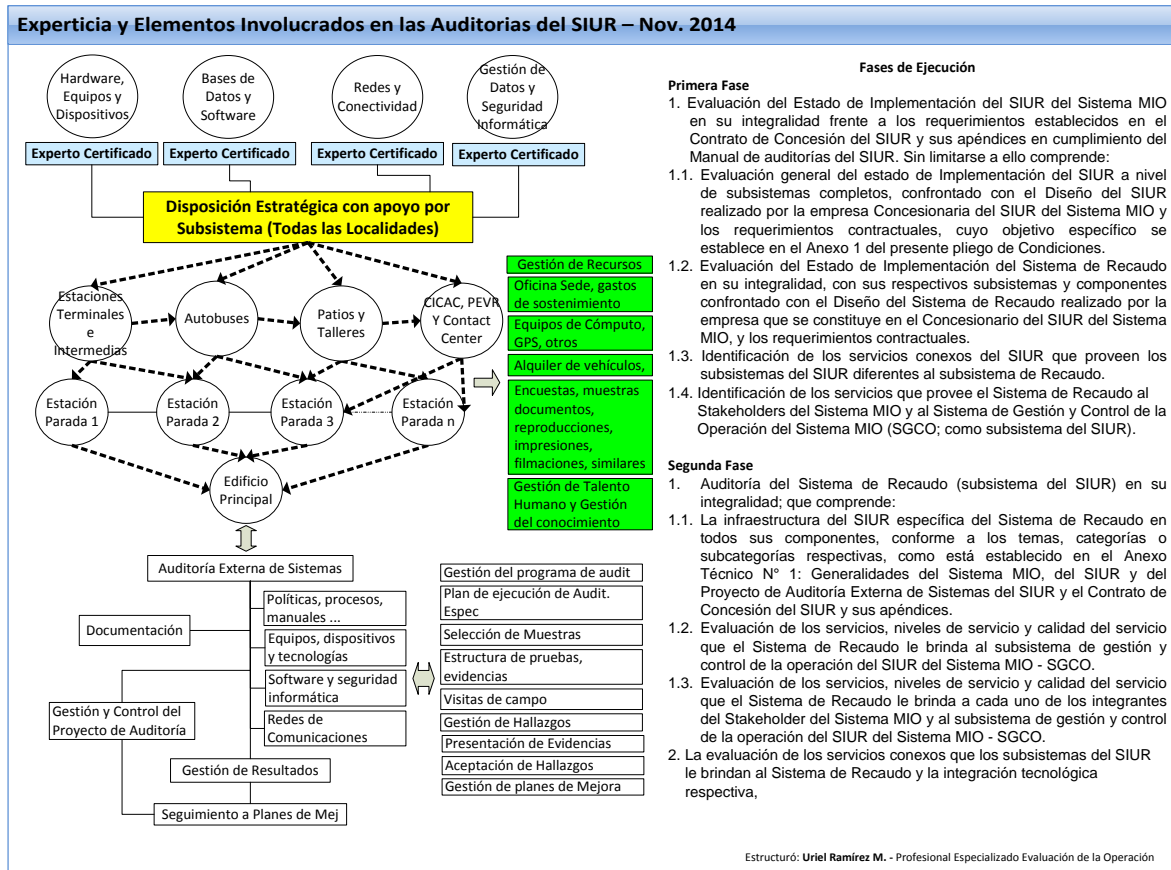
Experticia y Elementos Involucrados en las Auditorias del SIUR – Nov. 2014

Hardware, Equipos y Dispositivos

Bases de Datos y Software

Redes y Conectividad

Gestión de Datos y Seguridad Informática

Experto Certificado

Experto Certificado

Experto Certificado

Experto Certificado

Disposición Estratégica con apoyo por Subsistema (Todas las Localidades)

Estaciones Terminales e Intermedias

Autobuses

Patios y Talleres

CICAC, PEVR Y Contact Center

Estación Parada 1

Estación Parada 2

Estación Parada 3

Estación Parada n

Edificio Principal

Gestión de Recursos

Oficina Sede, gastos de sostenimiento

Equipos de Cómputo, GPS, otros

Alquiler de vehículos,

Encuestas, muestras documentos, reproducciones, impresiones, filmaciones, similares

Gestión de Talento Humano y Gestión del conocimiento

Auditoría Externa de Sistemas

Documentación

Políticas, procesos, manuales ...

Equipos, dispositivos y tecnologías

Software y seguridad informática

Redes de Comunicaciones

Gestión y Control del Proyecto de Auditoría

Gestión de Resultados

Seguimiento a Planes de Mej

Gestión del programa de audit

Plan de ejecución de Audit. Espec

Selección de Muestras

Estructura de pruebas, evidencias

Visitas de campo

Gestión de Hallazgos

Presentación de Evidencias

Aceptación de Hallazgos

Gestión de planes de Mejora

Fases de Ejecución

Primera Fase
1. Evaluación del Estado de Implementación del SIUR del Sistema MIO en su integralidad frente a los requerimientos establecidos en el Contrato de Concesión del SIUR y sus apéndices en cumplimiento del Manual de auditorías del SIUR. Sin limitarse a ello comprende:
1.1. Evaluación general del estado de Implementación del SIUR a nivel de subsistemas completos, confrontado con el Diseño del SIUR realizado por la empresa Concesionaria del SIUR del Sistema MIO y los requerimientos contractuales, cuyo objetivo específico se establece en el Anexo 1 del presente pliego de Condiciones.
1.2. Evaluación del Estado de Implementación del Sistema de Recaudo en su integralidad, con sus respectivos subsistemas y componentes confrontado con el Diseño del Sistema de Recaudo realizado por la empresa que se constituye en el Concesionario del SIUR del Sistema MIO, y los requerimientos contractuales.
1.3. Identificación de los servicios conexos del SIUR que proveen los subsistemas del SIUR diferentes al subsistema de Recaudo.
1.4. Identificación de los servicios que provee el Sistema de Recaudo al Stakeholders del Sistema MIO y al Sistema de Gestión y Control de la Operación del Sistema MIO (SGCO; como subsistema del SIUR).

Segunda Fase
1. Auditoría del Sistema de Recaudo (subsistema del SIUR) en su integralidad; que comprende:
1.1. La infraestructura del SIUR específica del Sistema de Recaudo en todos sus componentes, conforme a los temas, categorías o subcategorías respectivas, como está establecido en el Anexo Técnico N° 1: Generalidades del Sistema MIO, del SIUR y del Proyecto de Auditoría Externa de Sistemas del SIUR y el Contrato de Concesión del SIUR y sus apéndices.
1.2. Evaluación de los servicios, niveles de servicio y calidad del servicio que el Sistema de Recaudo le brinda al subsistema de gestión y control de la operación del SIUR del Sistema MIO - SGCO.
1.3. Evaluación de los servicios, niveles de servicio y calidad del servicio que el Sistema de Recaudo le brinda a cada uno de los integrantes del Stakeholder del Sistema MIO y al subsistema de gestión y control de la operación del SIUR del Sistema MIO - SGCO.
2. La evaluación de los servicios conexos que los subsistemas del SIUR le brindan al Sistema de Recaudo y la integración tecnológica respectiva,

Estructuró: Uriel Ramírez M. - Profesional Especializado Evaluación de la Operación